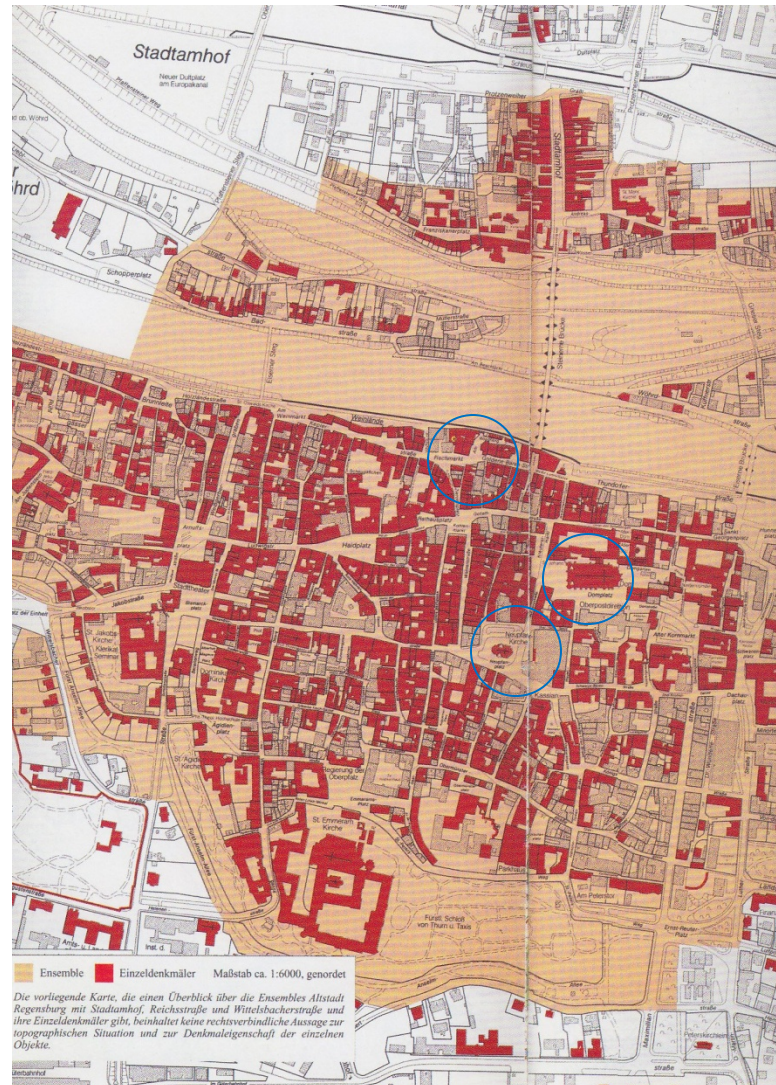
Stadtamhof

Neuer Dultplatz am Europakanal

Stadtamhof

Schopperplatz

Steinerne Brücke

Fischmarkt

Thundorfer

Haidplatz

Domplatz

Oberpostdirektion

Neupfarr Kirche

Kassian

Alter Kornmarkt

Stadttheater

Jakobsstraße

Ägidienplatz

St. Ägidien Kirche

Regierung der Oberpfalz

St. Emmeram Kirche

Fürstl. Schloß von Thurn u. Taxis

Am Peterstor

Ernst-Reuter-Platz

Dachauplatz

Ensemble Einzeldenkmäler Maßstab ca. 1:6000, genordet

Die vorliegende Karte, die einen Überblick über die Ensembles Altstadt Regensburg mit Stadtamhof, Reichsstraße und Wittelsbacherstraße und ihre Einzeldenkmäler gibt, beinhaltet keine rechtsverbindliche Aussage zur topographischen Situation und zur Denkmaleigenschaft der einzelnen Objekte.